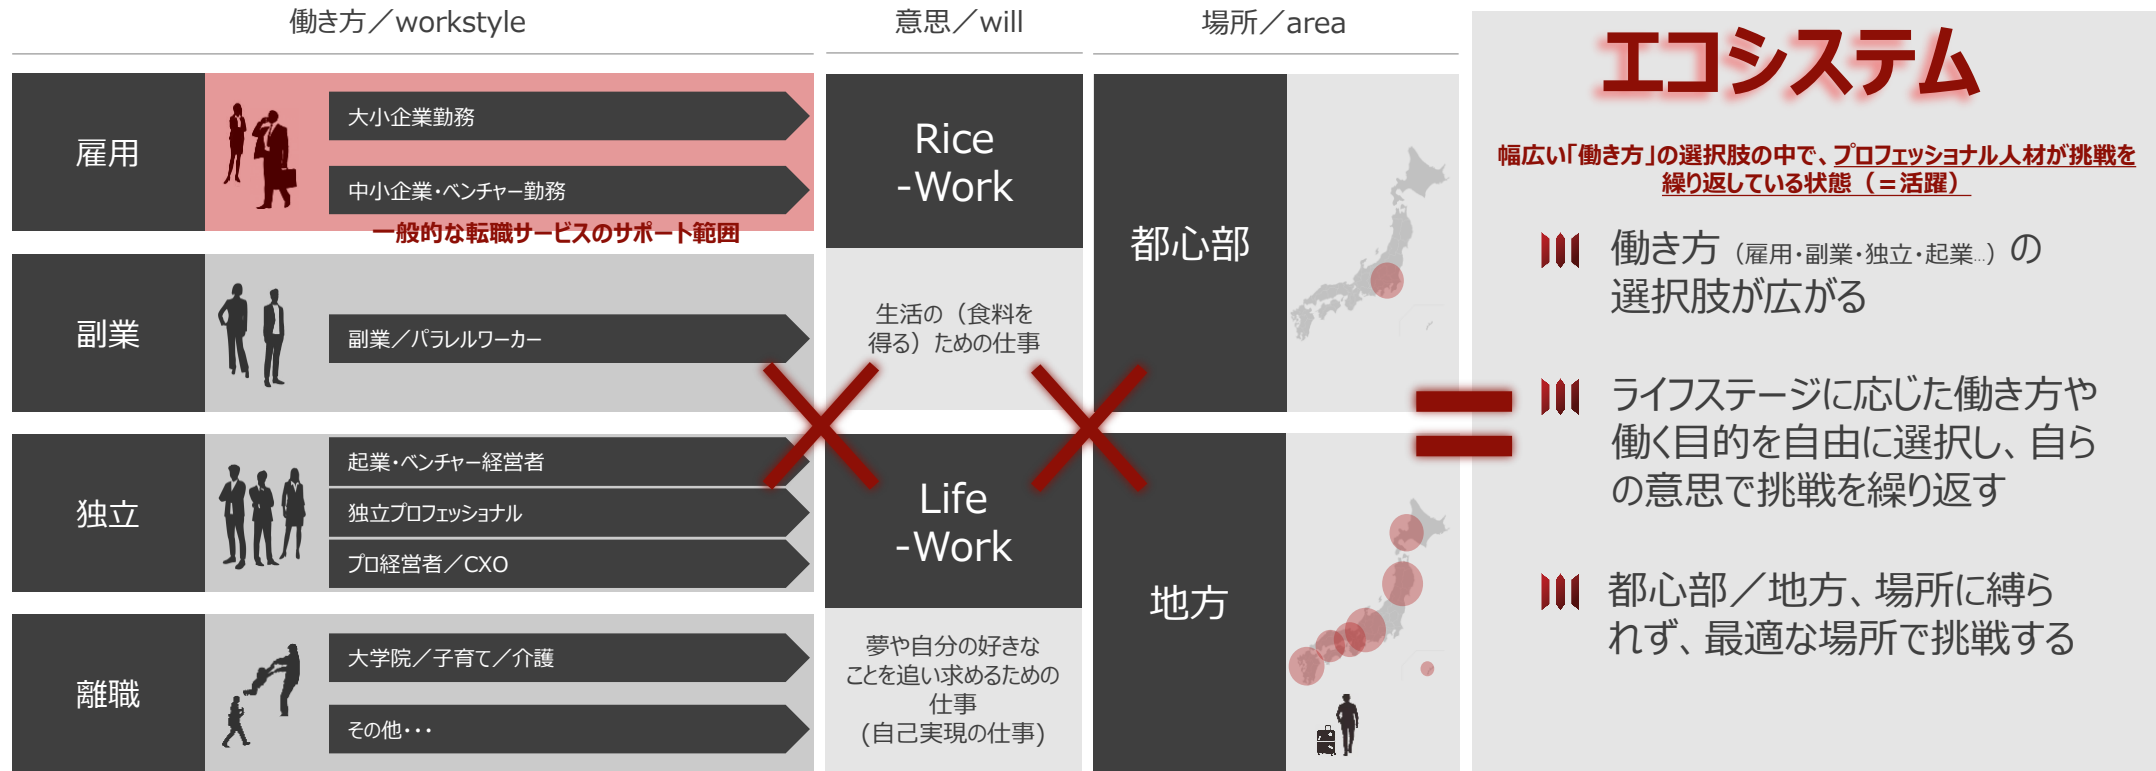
働き方／workstyle

雇用

大小企業勤務

中小企業・ベンチャー勤務

一般的な転職サービスのサポート範囲

副業

副業／パラレルワーカー

独立

起業・ベンチャー経営者

独立プロフェッショナル

プロ経営者／CXO

離職

大学院／子育て／介護

その他・・・

意思／will

Rice -Work

生活の（食料を得る）ための仕事

Life -Work

夢や自分の好きなことを追い求めるための仕事 (自己実現の仕事)

場所／area

都心部

地方

エコシステム

幅広い「働き方」の選択肢の中で、プロフェッショナル人材が挑戦を繰り返している状態（＝活躍）

働き方（雇用・副業・独立・起業...）の選択肢が広がる

ライフステージに応じた働き方や働く目的を自由に選択し、自らの意思で挑戦を繰り返す

都心部／地方、場所に縛られず、最適な場所で挑戦する